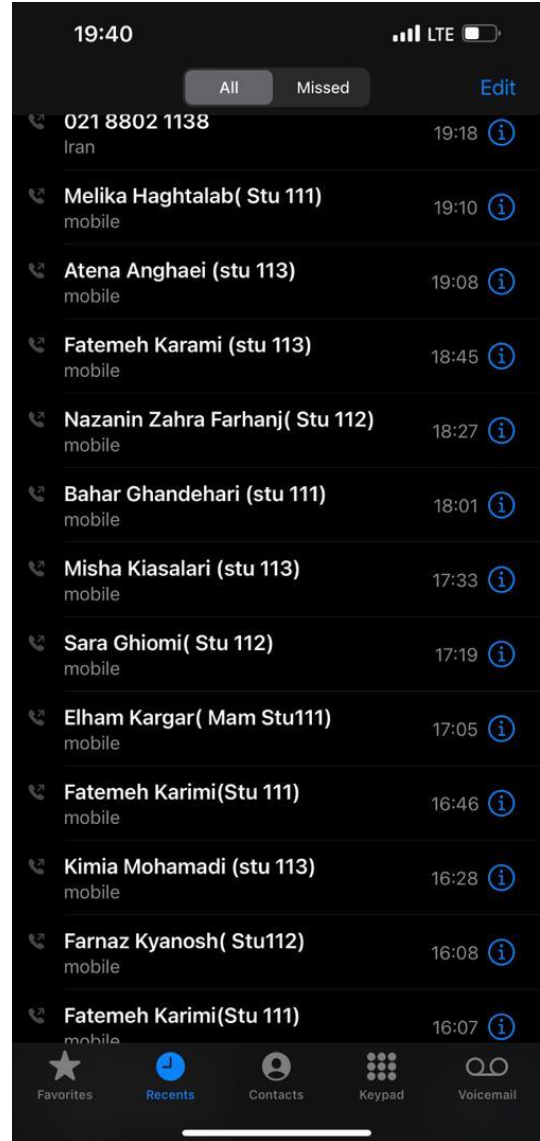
19:40
LTE

All Missed Edit

021 8802 1138
Iran 19:18

Melika Haghtalab( Stu 111)
mobile 19:10

Atena Anghaei (stu 113)
mobile 19:08

Fatemeh Karami (stu 113)
mobile 18:45

Nazanin Zahra Farhanj( Stu 112)
mobile 18:27

Bahar Ghandehari (stu 111)
mobile 18:01

Misha Kiasalari (stu 113)
mobile 17:33

Sara Ghiomi( Stu 112)
mobile 17:19

Elham Kargar( Mam Stu111)
mobile 17:05

Fatemeh Karimi(Stu 111)
mobile 16:46

Kimia Mohamadi (stu 113)
mobile 16:28

Farnaz Kyanosh( Stu112)
mobile 16:08

Fatemeh Karimi(Stu 111)
mobile 16:07

Favorites Recents Contacts Keypad Voicemail